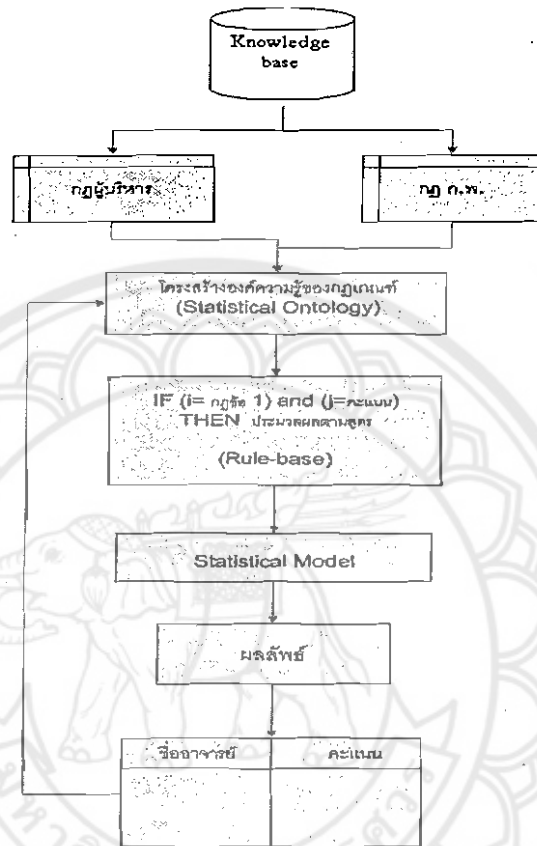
Knowledge base

กฎผู้บริหาร

กฎ ก.พ.

โครงสร้างองค์ความรู้ของกฎเกณฑ์ (Statistical Ontology)

IF (i= กฎข้อ 1) and (j=คะแนน) THEN ประมวลผลตามสูตร (Rule-base)

Statistical Model

ผลลัพธ์

| ชื่ออาจารย์ | คะแนน |
|---|---|
| | |